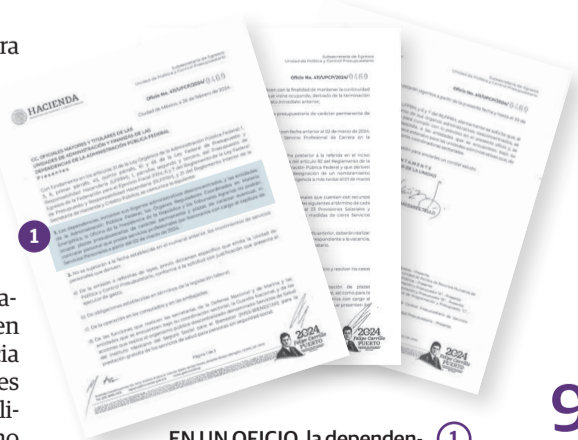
ra

a-
en
ia
es
li-
no

HACIENDA

Oficio No. 410/UPCP/2024/0469

Ciudad de México, a 26 de febrero de 2024.

CC. OFICIALES MAYORES Y TITULARES DE LAS UNIDADES DE ADMINISTRACIÓN Y FINANZAS DE LAS DEPENDENCIAS DE LA ADMINISTRACIÓN PÚBLICA FEDERAL
Presentes

1

Oficio No. 410/UPCP/2024/0469

Oficio No. 410/UPCP/2024/0469

2024 Felipe Carrillo PUERTO

2024 Felipe Carrillo PUERTO

2024

EN UN OFICIO, la dependen-

1

9